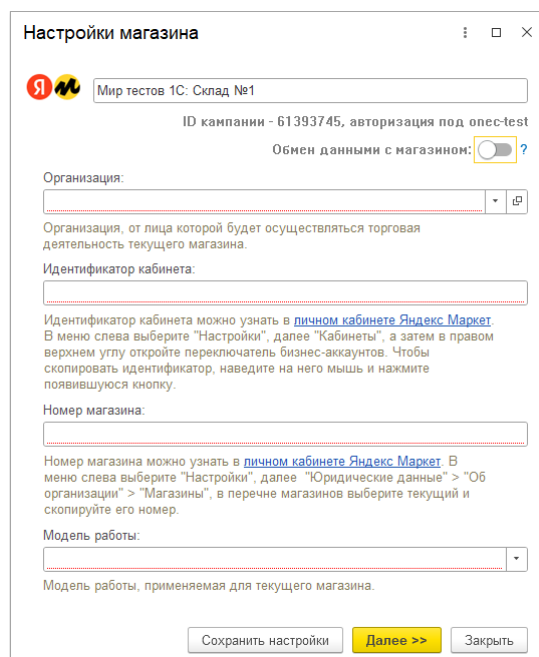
Настройки магазина

Мир тестов 1С: Склад №1

ID кампании - 61393745, авторизация под onec-test

Обмен данными с магазином: ?

Организация:

Организация, от лица которой будет осуществляться торговая деятельность текущего магазина.

Идентификатор кабинета:

Идентификатор кабинета можно узнать в личном кабинете Яндекс Маркет. В меню слева выберите "Настройки", далее "Кабинеты", а затем в правом верхнем углу откройте переключатель бизнес-аккаунтов. Чтобы скопировать идентификатор, наведите на него мышь и нажмите появившуюся кнопку.

Номер магазина:

Номер магазина можно узнать в личном кабинете Яндекс Маркет. В меню слева выберите "Настройки", далее "Юридические данные" > "Об организации" > "Магазины", в перечне магазинов выберите текущий и скопируйте его номер.

Модель работы:

Модель работы, применяемая для текущего магазина.

Сохранить настройки Далее >> Закрыть